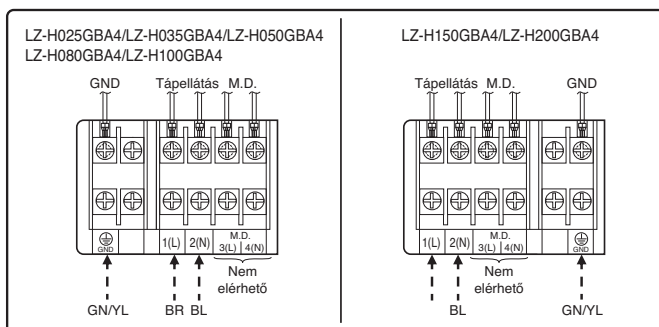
LZ-H025GBA4/LZ-H035GBA4/LZ-H050GBA4
LZ-H080GBA4/LZ-H100GBA4

GND
Tápellátás
M.D.

GND
1(L)
2(N)
M.D.
3(L)
4(N)

Nem elérhető

GN/YL
BR
BL

LZ-H150GBA4/LZ-H200GBA4

Tápellátás
M.D.
GND

1(L)
2(N)
M.D.
3(L)
4(N)
GND

Nem elérhető

BL
GN/YL